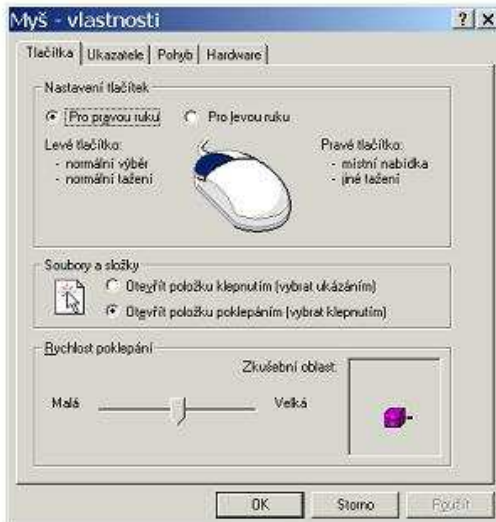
Myš - vlastnosti

?| X

Tlačítka | Ukazatele | Pohyb | Hardware

Nastavení tlačítek

Pro pravou ruku

Pro levou ruku

Levé tlačítko:
- normální výběr
- normální tažení

Pravé tlačítko:
- místní nabídka
- jiné tažení

Soubory a složky

Otevřít položku klepnutím (vybrat ukázáním)

Otevřít položku poklepáním (vybrat klepnutím)

Rychlost poklepání

Zkušební oblast:

Malá

Velká

OK

Storno

Použít